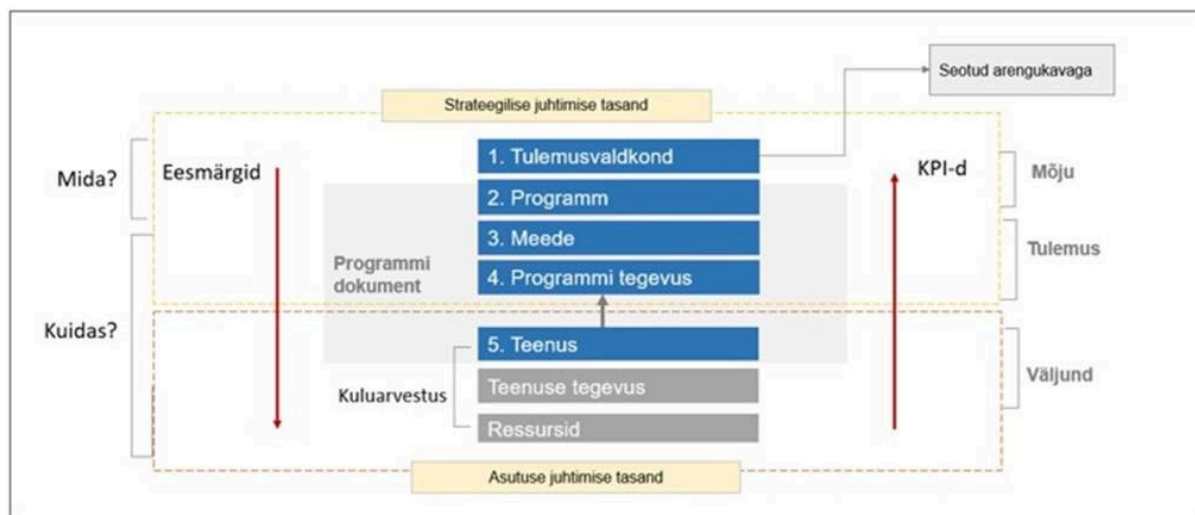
Seotud arengukavaga

Strateegilise juhtimise tasand

Mida?

Eesmärgid

1. Tulemusvaldkond

2. Programm

3. Meede

4. Programmi tegevus

Programmi dokument

KPI-d

Mõju

Tulemus

Kuidas?

5. Teenus

Teenuse tegevus

Ressursid

Kuluarvestus

Väljund

Asutuse juhtimise tasand